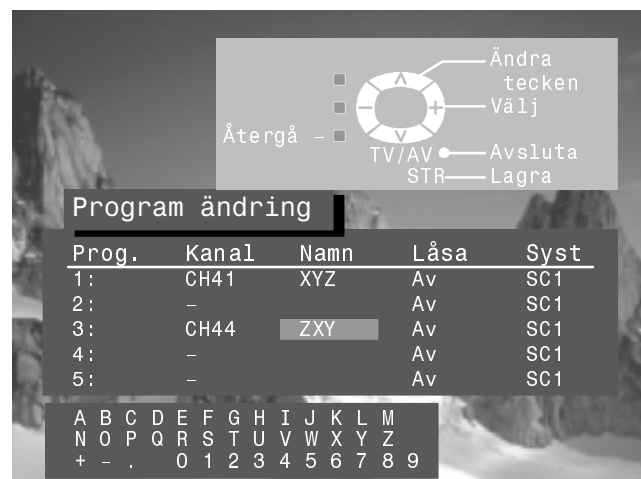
Ändra tecken
Välj
Återgå
TV/AV
Avsluta
STR
Lagra

Program ändring

| Prog. | Kanal | Namn | Låsa | Syst |
|---|---|---|---|---|
| 1: | CH41 | XYZ | Av | SC1 |
| 2: | – | | Av | SC1 |
| 3: | CH44 | ZXY | Av | SC1 |
| 4: | – | | Av | SC1 |
| 5: | – | | Av | SC1 |

A B C D E F G H I J K L M
N O P Q R S T U V W X Y Z
+ – . 0 1 2 3 4 5 6 7 8 9